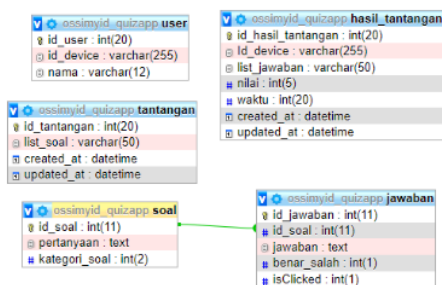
ossimyid_quizapp user
id_user : int(20)
id_device : varchar(255)
nama : varchar(12)

ossimyid_quizapp hasil_tantangan
id_hasil_tantangan : int(20)
Id_device : varchar(255)
list_jawaban : varchar(50)
nilai : int(5)
waktu : int(20)
created_at : datetime
updated_at : datetime

ossimyid_quizapp tantangan
id_tantangan : int(20)
list_soal : varchar(50)
created_at : datetime
updated_at : datetime

ossimyid_quizapp soal
id_soal : int(11)
pertanyaan : text
kategori_soal : int(2)

ossimyid_quizapp jawaban
id_jawaban : int(11)
id_soal : int(11)
jawaban : text
benar_salah : int(1)
isClicked : int(1)